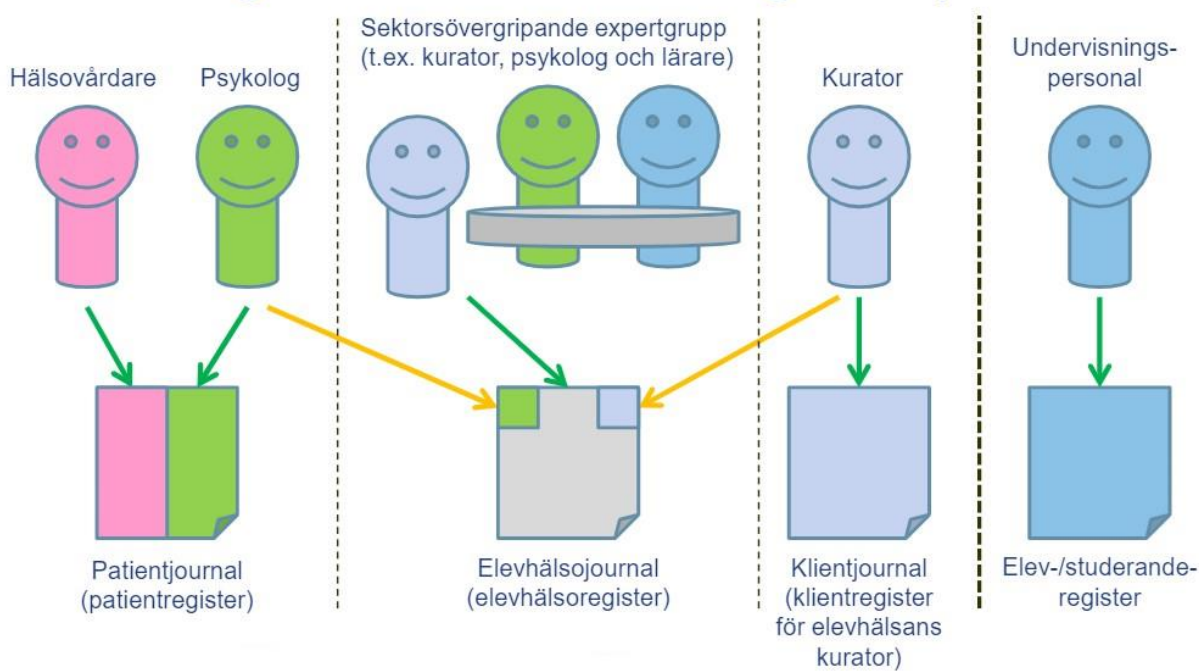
Hälsovårdare

Psykolog

Sektorsövergripande expertgrupp (t.ex. kurator, psykolog och lärare)

Kurator

Undervisnings-personal

Patientjournal (patientregister)

Elevhälsojournal (elevhälsoregister)

Klientjournal (klientregister för elevhälsans kurator)

Elev-/studerande-register